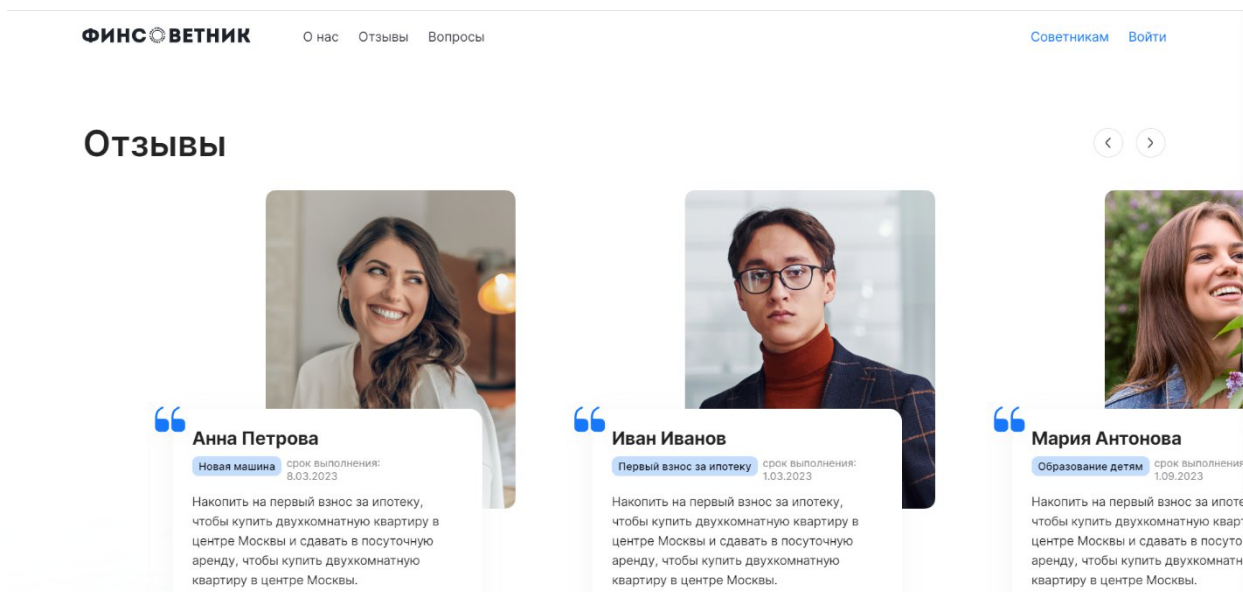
ФИНСОВЕТНИК О нас Отзывы Вопросы Советникам Войти

Отзывы

‹ ›

Анна Петрова
Новая машина срок выполнения: 8.03.2023
Накопить на первый взнос за ипотеку, чтобы купить двухкомнатную квартиру в центре Москвы и сдавать в посуточную аренду, чтобы купить двухкомнатную квартиру в центре Москвы.

Иван Иванов
Первый взнос за ипотеку срок выполнения: 1.03.2023
Накопить на первый взнос за ипотеку, чтобы купить двухкомнатную квартиру в центре Москвы и сдавать в посуточную аренду, чтобы купить двухкомнатную квартиру в центре Москвы.

Мария Антонова
Образование детям срок выполнения: 1.09.2023
Накопить на первый взнос за ипоте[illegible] чтобы купить двухкомнатную кварт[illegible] центре Москвы и сдавать в посуто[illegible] аренду, чтобы купить двухкомнатн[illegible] квартиру в центре Москвы.